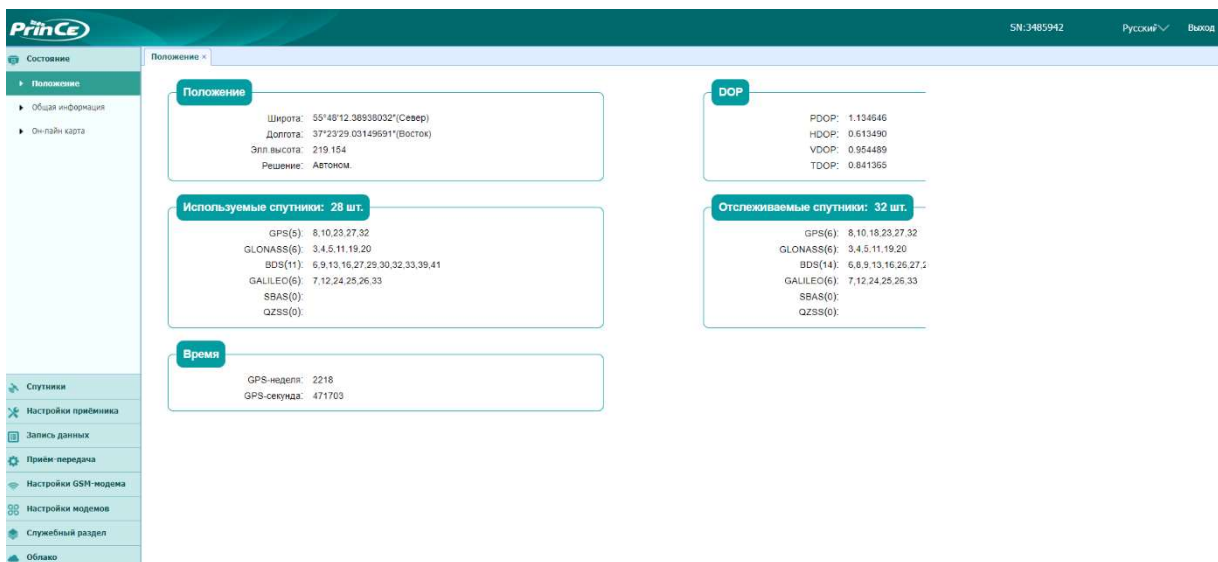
PrinCe

SN:3485942 Русский Выход

Состояние
Положение
Общая информация
Он-лайн карта

Положение ×

Положение
Широта: 55°48'12.38938032"(Север)
Долгота: 37°23'29.03149591"(Восток)
Элл.высота: 219.154
Решение: Автоном.

DOP
PDOP: 1.134646
HDOP: 0.613490
VDOP: 0.954489
TDOP: 0.841365

Используемые спутники: 28 шт.
GPS(5): 8,10,23,27,32
GLONASS(6): 3,4,5,11,19,20
BDS(11): 6,9,13,16,27,29,30,32,33,39,41
GALILEO(6): 7,12,24,25,26,33
SBAS(0):
QZSS(0):

Отслеживаемые спутники: 32 шт.
GPS(6): 8,10,18,23,27,32
GLONASS(6): 3,4,5,11,19,20
BDS(14): 6,8,9,13,16,26,27,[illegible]
GALILEO(6): 7,12,24,25,26,33
SBAS(0):
QZSS(0):

Время
GPS-неделя: 2218
GPS-секунда: 471703

Спутники
Настройки приёмника
Запись данных
Приём-передача
Настройки GSM-модема
Настройки модемов
Служебный раздел
Облако